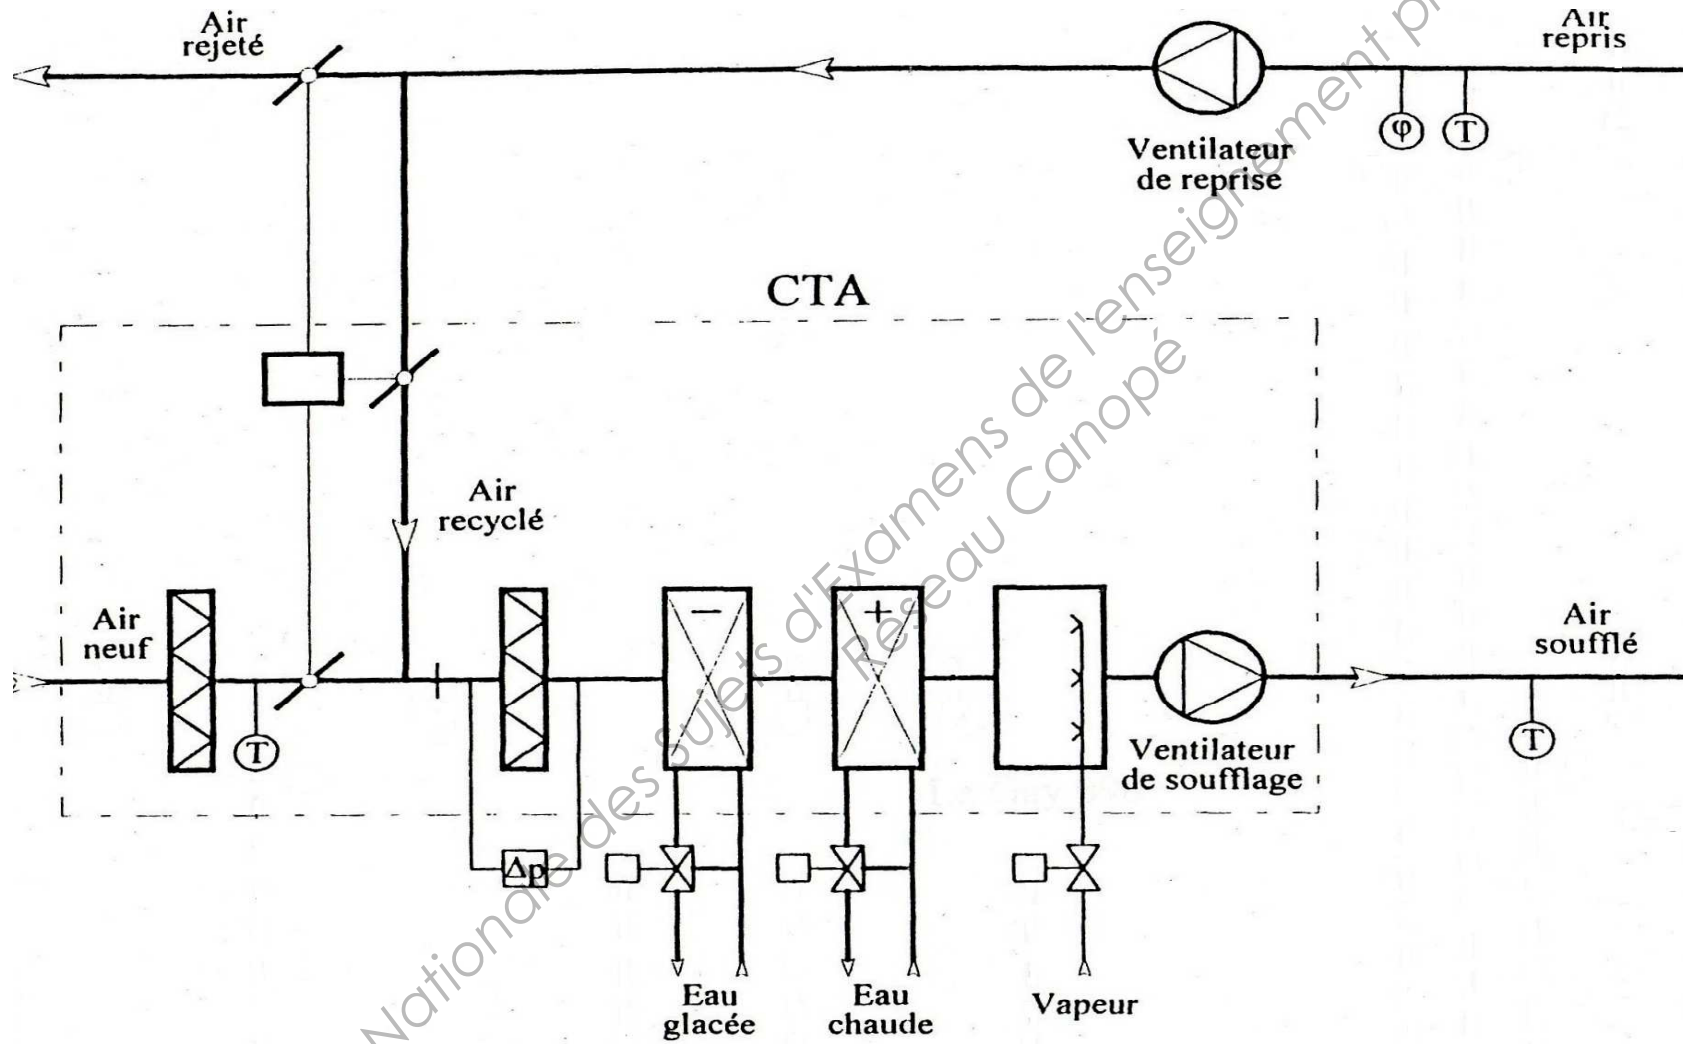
Air rejeté

Air repris

Ventilateur de reprise

φ

T

CTA

Air recyclé

Air neuf

T

Δp

−

+

Air soufflé

Ventilateur de soufflage

T

Eau glacée

Eau chaude

Vapeur

Nationale des sujets d'Examens de l'enseignement p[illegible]
Réseau Canopé